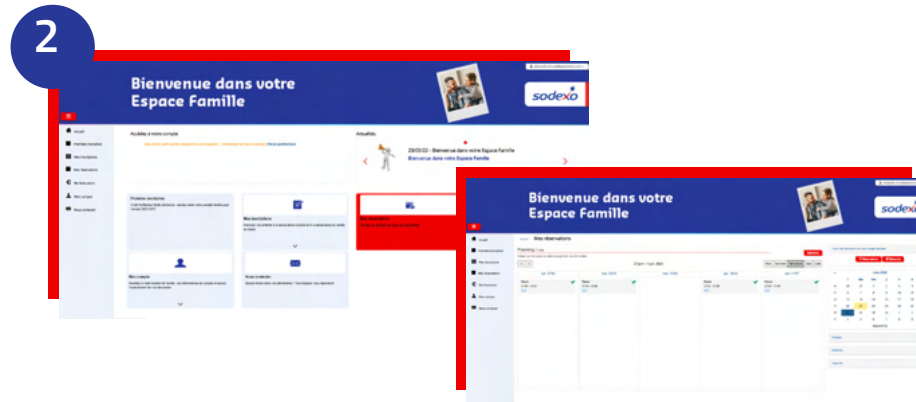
2

Bienvenue dans votre Espace Famille

sodexo

Accueil

Accédez à votre compte

Actualités

23/05/22 - Bienvenue dans votre Espace Famille

Bienvenue dans votre Espace Famille

Mes inscriptions

Mon compte

Nous contacter

Mes réservations

Bienvenue dans votre Espace Famille

sodexo

Mes réservations

Planning

Repas

Repas

Repas

Repas